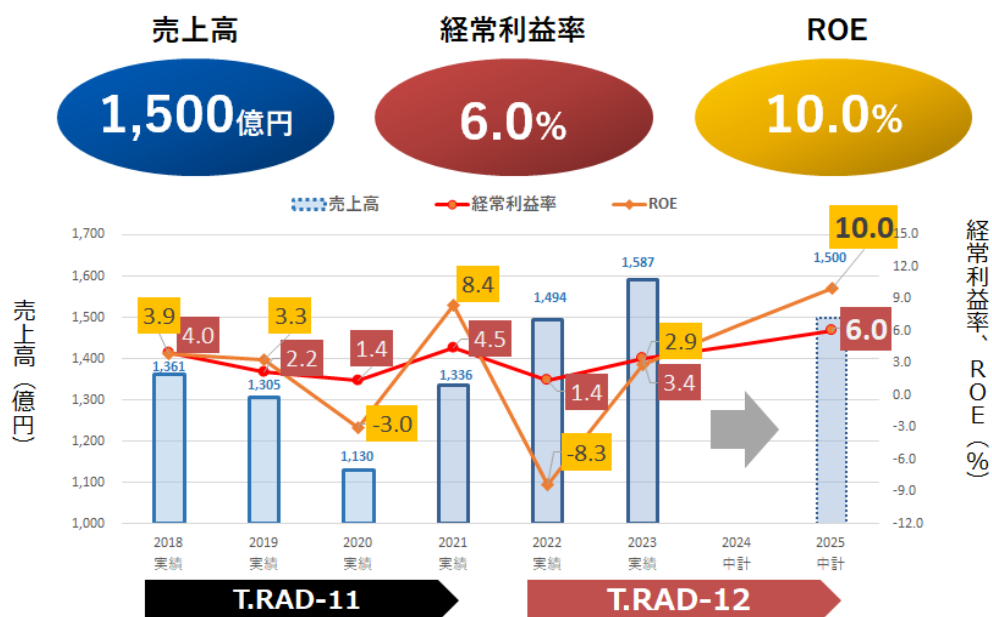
売上高

1,500億円

経常利益率

6.0%

ROE

10.0%

売上高　経常利益率　ROE

売上高（億円）

1,700
1,600
1,500
1,400
1,300
1,200
1,100
1,000

経常利益率、ROE（%）

15.0
12.0
9.0
6.0
3.0
0.0
-3.0
-6.0
-9.0
-12.0

1,361
1,305
1,130
1,336
1,494
1,587
1,500

3.9
4.0
3.3
2.2
1.4
-3.0
8.4
4.5
1.4
-8.3
2.9
3.4
10.0
6.0

2018 実績
2019 実績
2020 実績
2021 実績
2022 実績
2023 実績
2024 中計
2025 中計

T.RAD-11

T.RAD-12